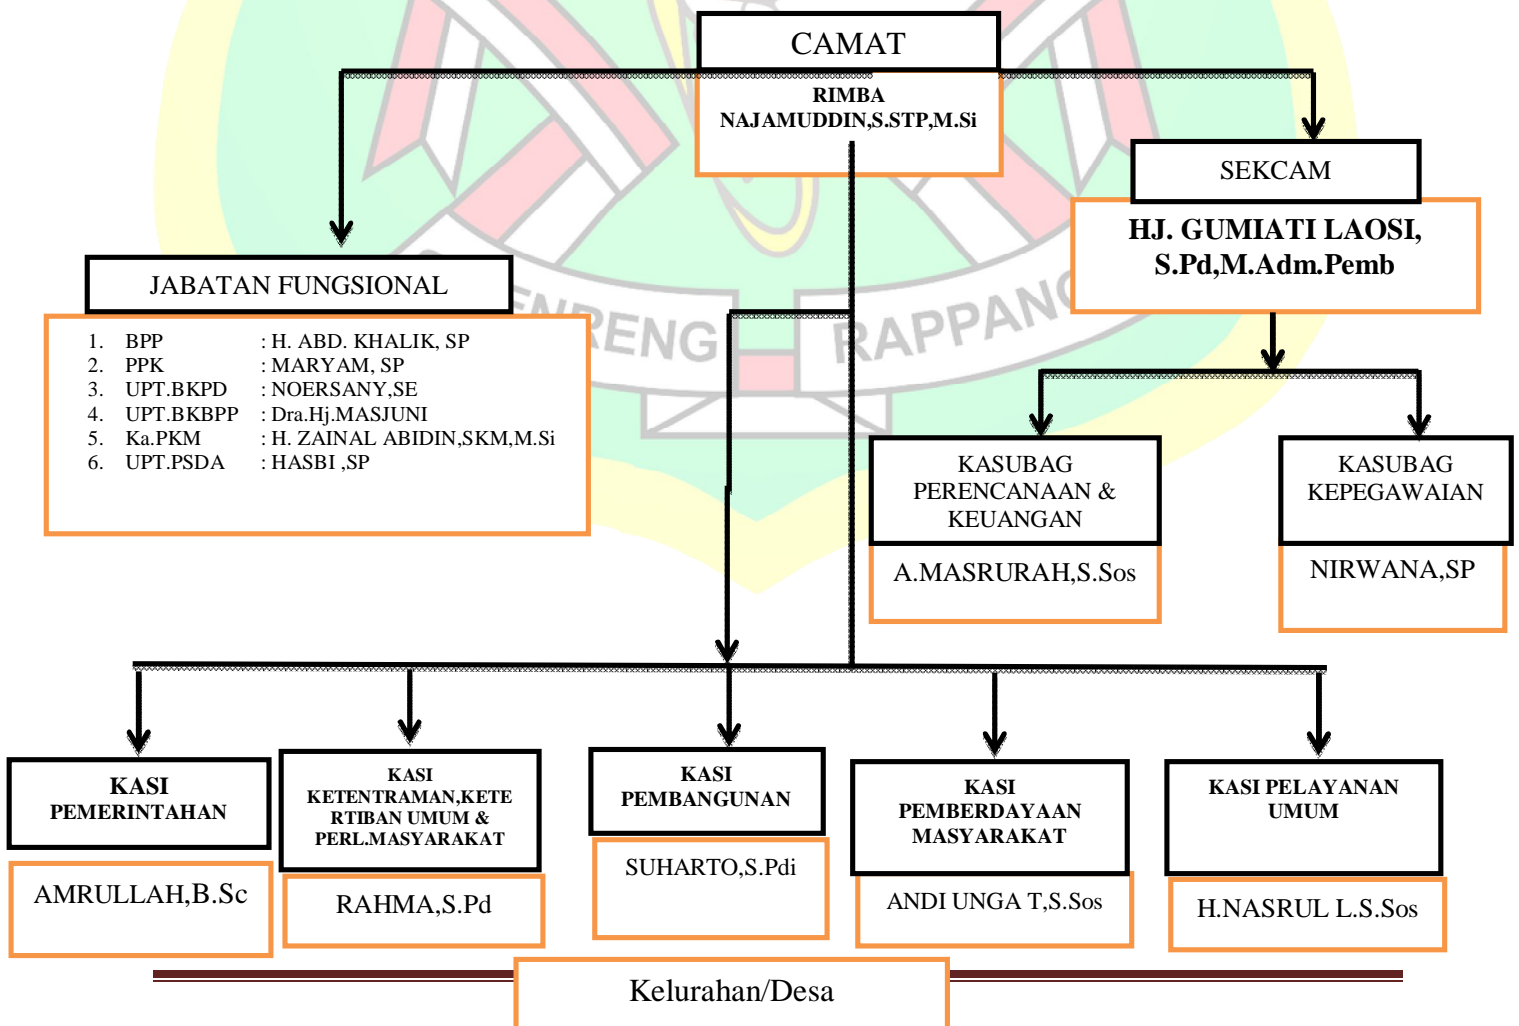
CAMAT

RIMBA NAJAMUDDIN,S.STP,M.Si

SEKCAM

HJ. GUMIATI LAOSI, S.Pd,M.Adm.Pemb

JABATAN FUNGSIONAL

1. BPP : H. ABD. KHALIK, SP
2. PPK : MARYAM, SP
3. UPT.BKPD : NOERSANY,SE
4. UPT.BKBPP : Dra.Hj.MASJUNI
5. Ka.PKM : H. ZAINAL ABIDIN,SKM,M.Si
6. UPT.PSDA : HASBI ,SP

ENRENG RAPPANG

KASUBAG PERENCANAAN & KEUANGAN

A.MASRURAH,S.Sos

KASUBAG KEPEGAWAIAN

NIRWANA,SP

KASI PEMERINTAHAN

AMRULLAH,B.Sc

KASI KETENTRAMAN,KETERTIBAN UMUM & PERL.MASYARAKAT

RAHMA,S.Pd

KASI PEMBANGUNAN

SUHARTO,S.Pdi

KASI PEMBERDAYAAN MASYARAKAT

ANDI UNGA T,S.Sos

KASI PELAYANAN UMUM

H.NASRUL L.S.Sos

Kelurahan/Desa